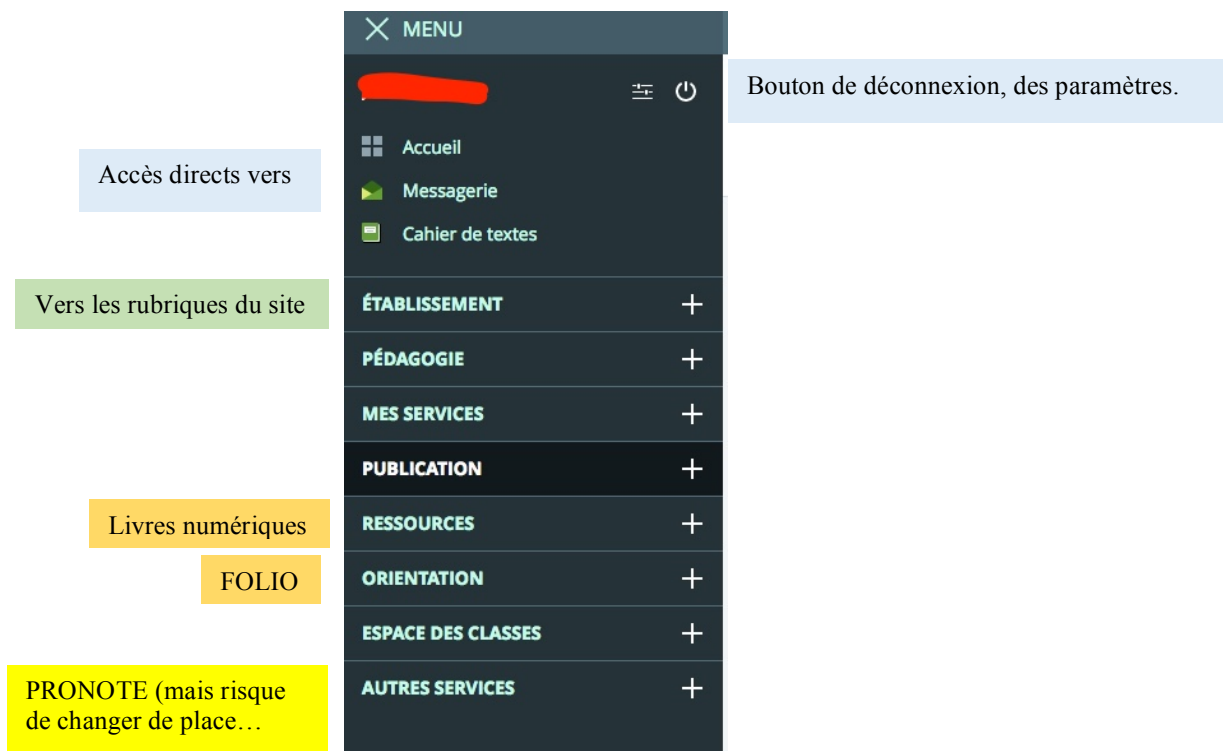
MENU

Bouton de déconnexion, des paramètres.

Accès directs vers

Accueil

Messagerie

Cahier de textes

Vers les rubriques du site

ÉTABLISSEMENT

PÉDAGOGIE

MES SERVICES

PUBLICATION

Livres numériques

RESSOURCES

FOLIO

ORIENTATION

ESPACE DES CLASSES

PRONOTE (mais risque de changer de place…

AUTRES SERVICES